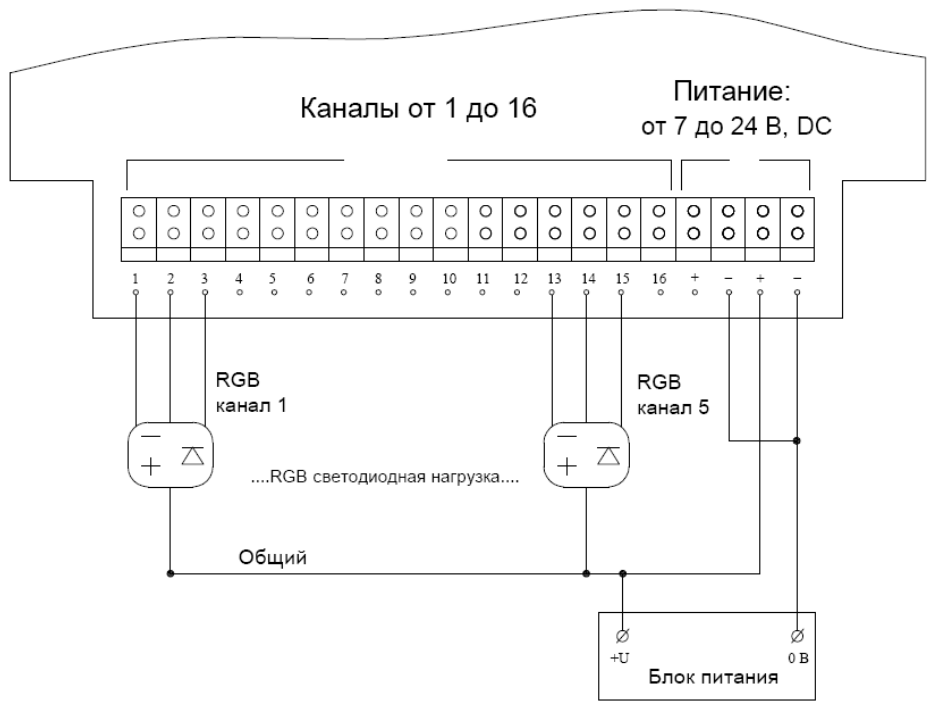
Каналы от 1 до 16

Питание:
от 7 до 24 В, DC

1 2 3 4 5 6 7 8 9 10 11 12 13 14 15 16 + – + –

RGB
канал 1

RGB
канал 5

$-$ $+$

$-$ $+$

....RGB светодиодная нагрузка....

Общий

+U

0 В

Блок питания